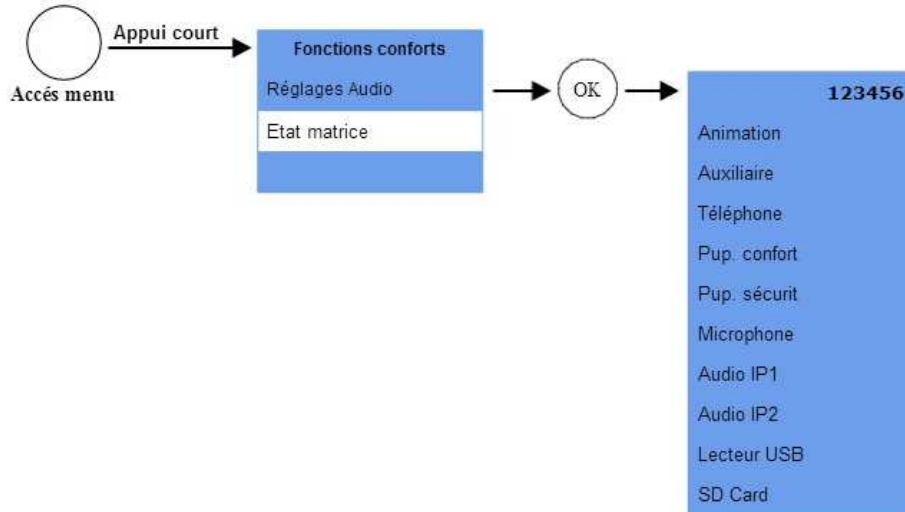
Accés menu

Appui court

Fonctions conforts

Réglages Audio

Etat matrice

OK

123456

Animation

Auxiliaire

Téléphone

Pup. confort

Pup. sécurit

Microphone

Audio IP1

Audio IP2

Lecteur USB

SD Card